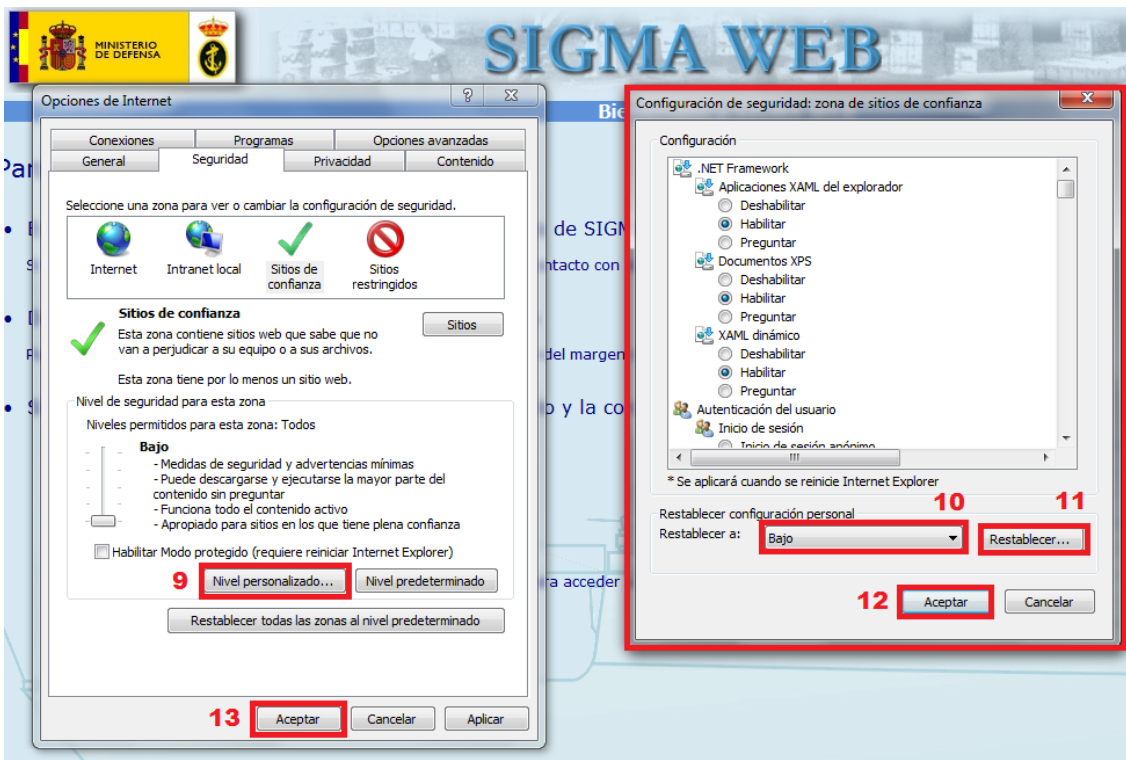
MINISTERIO DE DEFENSA

SIGMA WEB

Opciones de Internet

Conexiones | Programas | Opciones avanzadas
General | Seguridad | Privacidad | Contenido

Seleccione una zona para ver o cambiar la configuración de seguridad.

Internet
Intranet local
Sitios de confianza
Sitios restringidos

Sitios de confianza
Esta zona contiene sitios web que sabe que no van a perjudicar a su equipo o a sus archivos.

Sitios

Esta zona tiene por lo menos un sitio web.

Nivel de seguridad para esta zona
Niveles permitidos para esta zona: Todos

Bajo
- Medidas de seguridad y advertencias mínimas
- Puede descargarse y ejecutarse la mayor parte del contenido sin preguntar
- Funciona todo el contenido activo
- Apropiado para sitios en los que tiene plena confianza

Habilitar Modo protegido (requiere reiniciar Internet Explorer)

9 Nivel personalizado... | Nivel predeterminado

Restablecer todas las zonas al nivel predeterminado

13 Aceptar | Cancelar | Aplicar

Bie
Par
de SIGM
ntacto con
del margen
o y la co
ra acceder

Configuración de seguridad: zona de sitios de confianza

Configuración
.NET Framework
Aplicaciones XAML del explorador
Deshabilitar
Habilitar
Preguntar
Documentos XPS
Deshabilitar
Habilitar
Preguntar
XAML dinámico
Deshabilitar
Habilitar
Preguntar
Autenticación del usuario
Inicio de sesión
Inicio de sesión anónimo

* Se aplicará cuando se reinicie Internet Explorer

Restablecer configuración personal
10 11
Restablecer a: Bajo | Restablecer...

12 Aceptar | Cancelar